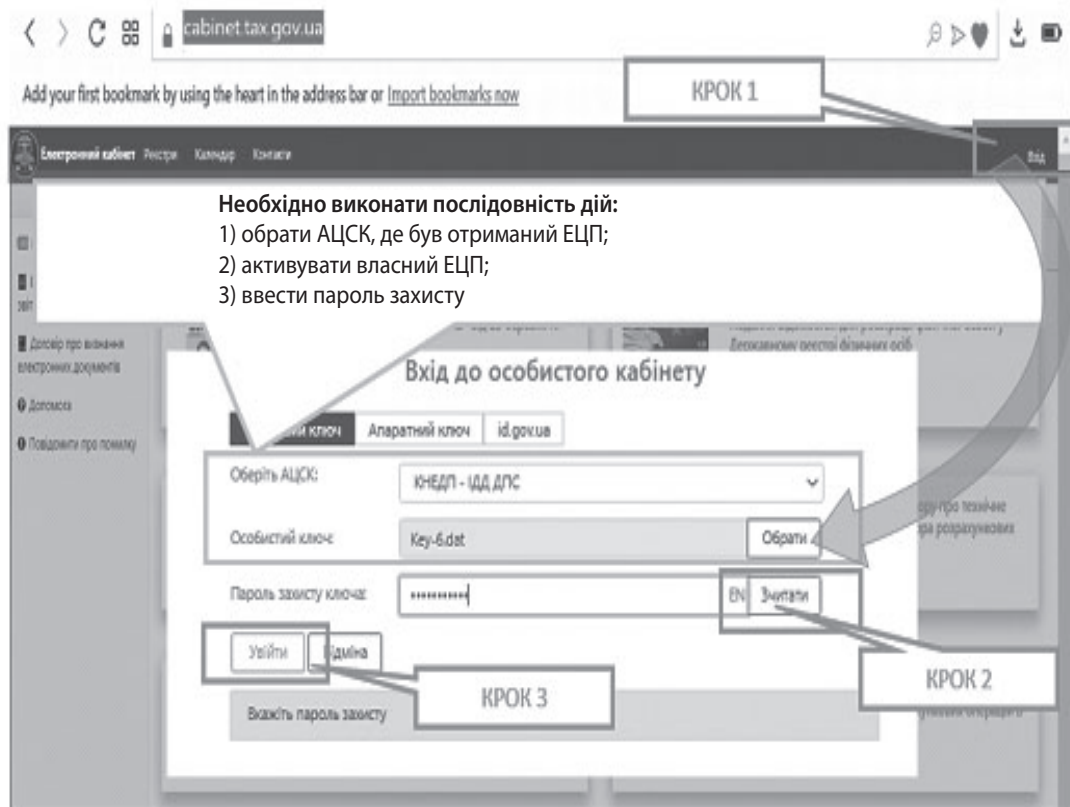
cabinet.tax.gov.ua

Add your first bookmark by using the heart in the address bar or Import bookmarks now

КРОК 1

Електронний кабінет Реєстри Календар Контакти

Вхід

Необхідно виконати послідовність дій:
1) обрати АЦСК, де був отриманий ЕЦП;
2) активувати власний ЕЦП;
3) ввести пароль захисту

Договір про визнання електронних документів

Допомога

Повідомити про помилку

Вхід до особистого кабінету

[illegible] ключ Апаратний ключ id.gov.ua

Оберіть АЦСК: КНЕДП - ІДД ДПС

Особистий ключ: Key-6.dat Обрати

Пароль захисту ключа: •••••••••• EN Зчитати

Увійти Відміна

КРОК 2

КРОК 3

Вкажіть пароль захисту